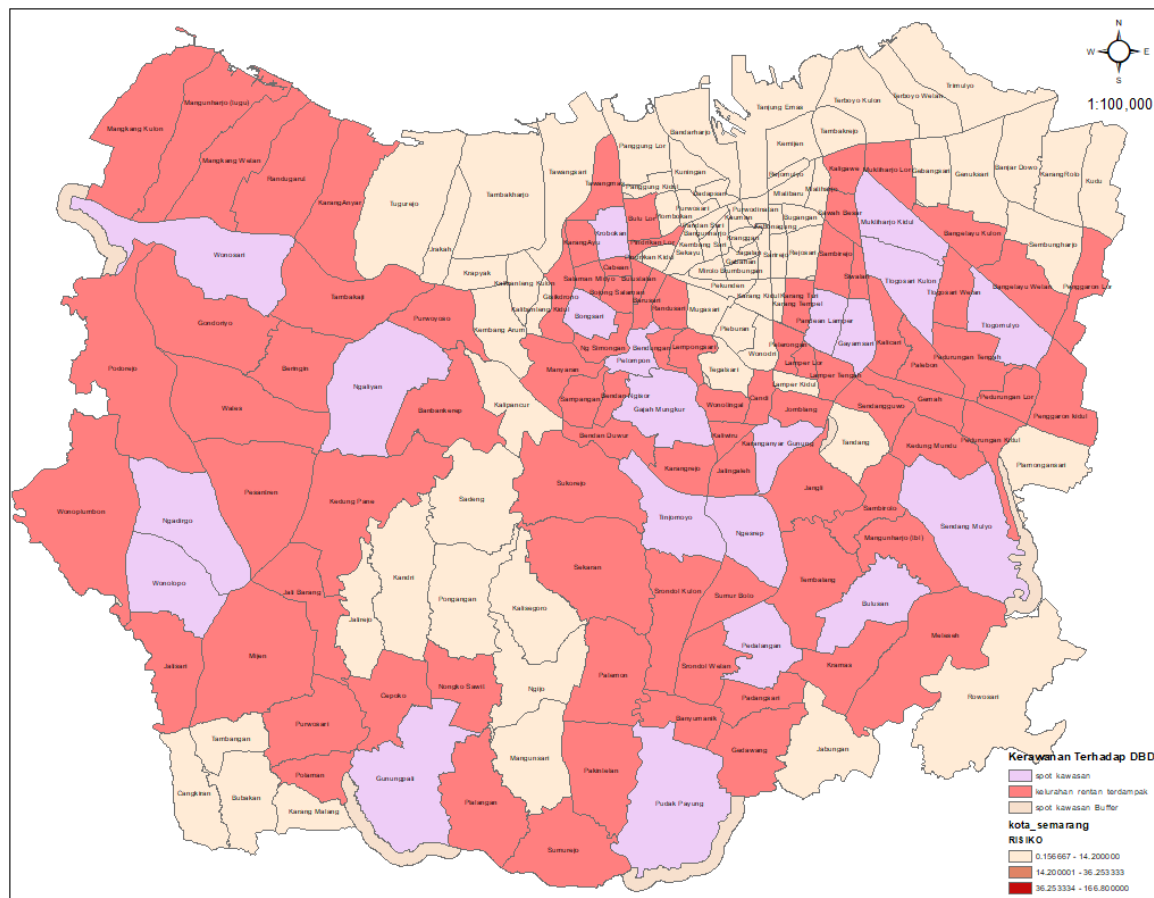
N
W E
S
1:100,000

Mangkang Kulon
Mangunharjo (tugu)
Mangkang Wetan
Randugarut
Karanganyar
Tugurejo
Tambakharjo
Tawangsari
Panggung Lor
Bandarharjo
Tanjung Emas
Terboyo Kulon
Terboyo Wetan
Trimulyo
Kemijen
Tambakrejo
Wonosari
Jrakah
Krapyak
Tambakaji
Purwoyoso
Gondoriyo
Podorejo
Beringin
Ngaliyan
Bambankerep
Kalipancur
Wates
Wonoplumbon
Ngadirgo
Wonolopo
Purwosari
Kedung Pane
Jati Barang
Mijen
Jatisari
Sadeng
Kandri
Pongangan
Jatirejo
Kalisegoro
Nongko Sawit
Cepoko
Ngijo
Sukorejo
Sekaran
Patemon
Gunungpati
Pakintelan
Plalangan
Sumurejo
Mangunsari
Pudak Payung
Sambangan
Cangkiran
Bubakan
Karang Malang
Polaman
Srondol Kulon
Srondol Wetan
Sumur Boto
Banyumanik
Pedalangan
Padangsari
Gedawang
Jabungan
Tinjomoyo
Ngesrep
Tembalang
Bulusan
Kramas
Meteseh
Rowosari
Sendang Mulyo
Mangunharjo (tbl)
Sambiroto
Jangli
Jatingaleh
Karangrejo
Kalisegoro
Sampangan
Bendan Ngisor
Gajah Mungkur
Bendan Duwur
Manyaran
Kembang Arum
Kalibanteng Kulon
Kalibanteng Kidul
Gisikdrono
Ng Simongan
Bongsari
Karangayu
Krobokan
Cabean
Salaman Mloyo
Bojong Salaman
Barusari
Pendrikan Kidul
Pekunden
Mugassari
Pleburan
Wonodri
Peterongan
Lamper Lor
Lamper Kidul
Lamper Tengah
Jomblang
Candi
Wonotingal
Kaliwiru
Karanganyar Gunung
Tandang
Kedung Mundu
Sendangguwo
Gemah
Palebon
Pedurungan Tengah
Pedurungan Lor
Pedurungan Kidul
Penggaron Kidul
Plamongansari
Tlogomulyo
Tlogosari Kulon
Tlogosari Wetan
Kalicari
Gayamsari
Pandean Lamper
Sawah Besar
Sambirejo
Siwalan
Kaligawe
Muktiharjo Lor
Muktiharjo Kidul
Gebangsari
Genuksari
Banjar Dowo
Karangroto
Kudu
Bangetayu Kulon
Bangetayu Wetan
Sembungharjo
Penggaron Lor
Kuningan
Panggung Kidul
Dadapsari
Purwosari
Bulu Lor
Plombokan
Purwodinatan
Kauman
Kebonagung
Bugangan
Rejosari
Mlatibaru
Mlatiharjo
Sarirejo
Kebun Kidul
Kranggan
Sekayu
Miroto
Gabahan
Jagalan
Brumbungan
Karang Kidul
Karang Turi
Kedung Tempel
Pindrikan Lor
Bulustalan
Petompon
Sendangguwo
Lempongsari
Tegalsari

Kerawanan Terhadap DBD
spot kawasan
kelurahan rentan terdampak
spot kawasan Buffer
kota_semarang
RISIKO
0.156667 - 14.200000
14.200001 - 36.253333
36.253334 - 166.800000